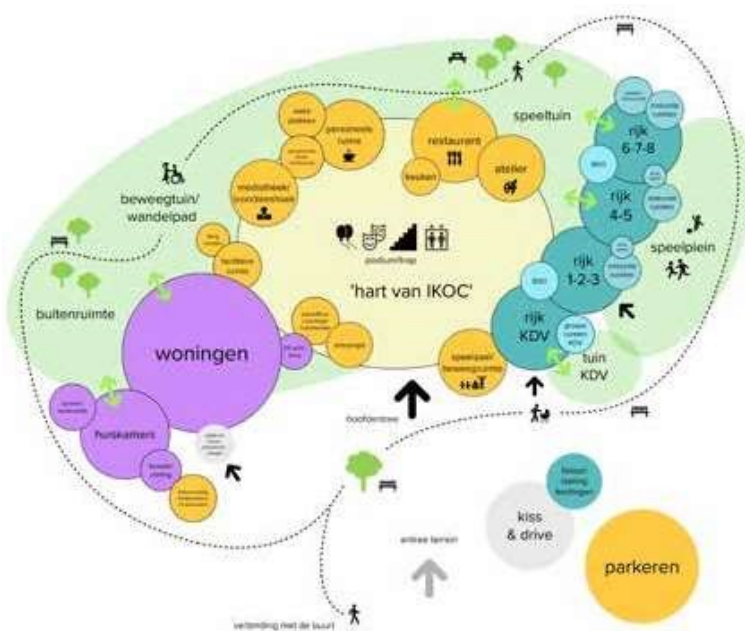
speeltuin

rijk 6-7-8

rijk 4-5

rijk 1-2-3

rijk KDV

tuin KDV

speelplein

restaurant

atelier

keuken

personeels ruimte

mediatheek/ onderzoekshoek

beweegtuin/ wandelpad

buitenruimte

woningen

huiskamers

podium/trap

'hart van IKOC'

speelzaal/ beweegruimte

hoofdentree

entree terrein

kiss & drive

parkeren

verbinding met de buurt